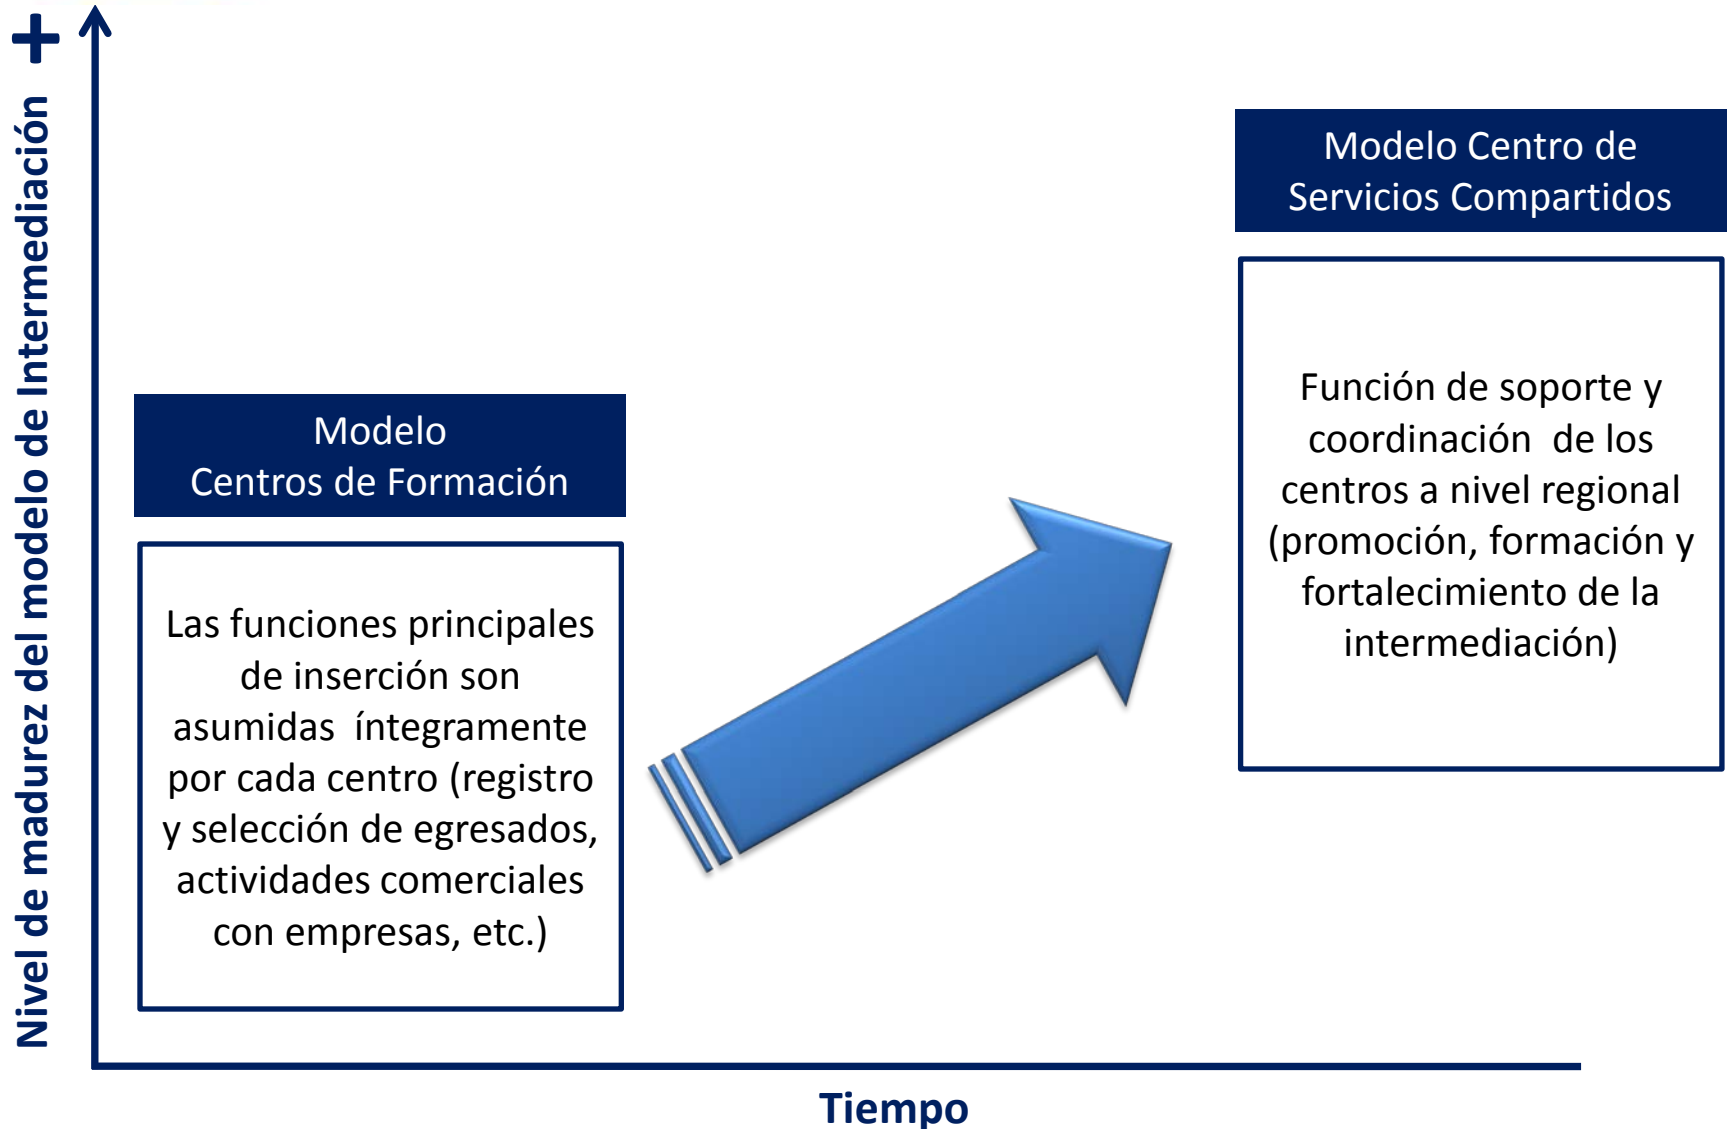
+

Nivel de madurez del modelo de Intermediación

Modelo Centro de Servicios Compartidos

Modelo Centros de Formación

Las funciones principales de inserción son asumidas íntegramente por cada centro (registro y selección de egresados, actividades comerciales con empresas, etc.)

Función de soporte y coordinación de los centros a nivel regional (promoción, formación y fortalecimiento de la intermediación)

Tiempo